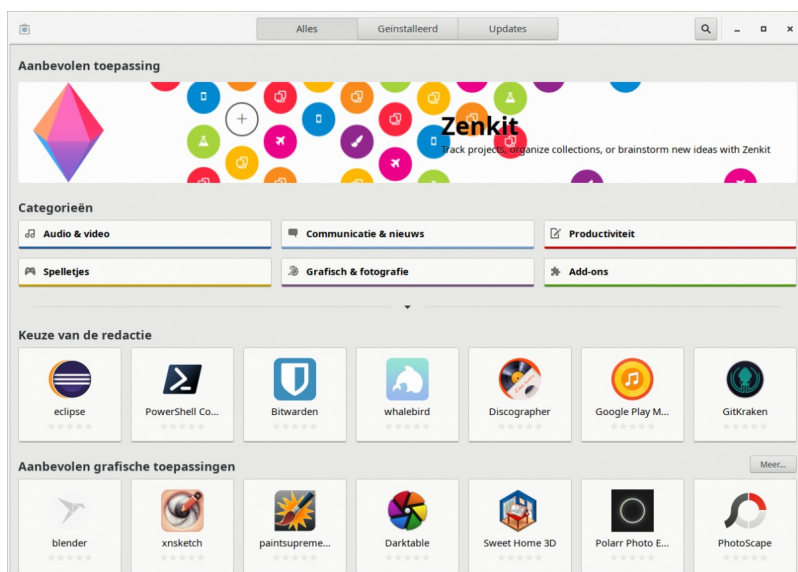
Alles | Geïnstalleerd | Updates

Aanbevolen toepassing

Zenkit
Track projects, organize collections, or brainstorm new ideas with Zenkit

Categorieën

Audio & video
Communicatie & nieuws
Productiviteit
Spelletjes
Grafisch & fotografie
Add-ons

Keuze van de redactie

eclipse
PowerShell Co...
Bitwarden
whalebird
Discographer
Google Play M...
GitKraken

Aanbevolen grafische toepassingen

Meer...

blender
xnsketch
paintsupreme...
Darktable
Sweet Home 3D
Polarr Photo E...
PhotoScape